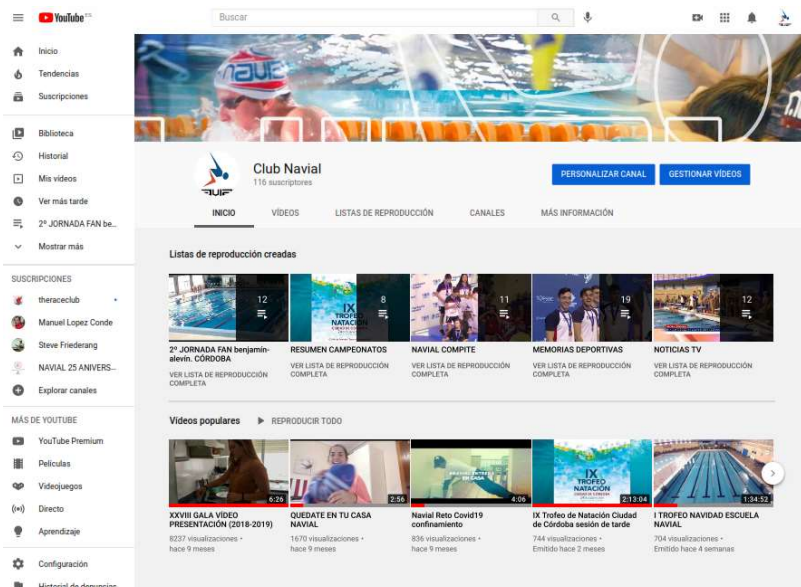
YouTube ES

Buscar

Inicio
Tendencias
Suscripciones
Biblioteca
Historial
Mis vídeos
Ver más tarde
2º JORNADA FAN be...
Mostrar más

SUSCRIPCIONES
theraceclub
Manuel Lopez Conde
Steve Friederang
NAVIAL 25 ANIVERS...
Explorar canales

MÁS DE YOUTUBE
YouTube Premium
Películas
Videojuegos
Directo
Aprendizaje
Configuración
Historial de denuncias

NAVIAL

Club Navial
116 suscriptores

PERSONALIZAR CANAL
GESTIONAR VÍDEOS

INICIO
VÍDEOS
LISTAS DE REPRODUCCIÓN
CANALES
MÁS INFORMACIÓN

Listas de reproducción creadas

12
2º JORNADA FAN benjamín-alevín. CÓRDOBA
VER LISTA DE REPRODUCCIÓN COMPLETA

IX TROFEO NATACIÓN
8
RESUMEN CAMPEONATOS
VER LISTA DE REPRODUCCIÓN COMPLETA

11
NAVIAL COMPITE
VER LISTA DE REPRODUCCIÓN COMPLETA

19
MEMORIAS DEPORTIVAS
VER LISTA DE REPRODUCCIÓN COMPLETA

12
NOTICIAS TV
VER LISTA DE REPRODUCCIÓN COMPLETA

Vídeos populares
REPRODUCIR TODO

6:26
XXVIII GALA VÍDEO PRESENTACIÓN (2018-2019)
8237 visualizaciones • hace 9 meses

2:56
QUEDATE EN TU CASA NAVIAL
1670 visualizaciones • hace 9 meses

EN CASA
4:06
Navial Reto Covid19 confinamiento
836 visualizaciones • hace 9 meses

IX TROFEO NATACIÓN
2:13:04
IX Trofeo de Natación Ciudad de Córdoba sesión de tarde
744 visualizaciones • Emitido hace 2 meses

1:34:52
I TROFEO NAVIDAD ESCUELA NAVIAL
704 visualizaciones • Emitido hace 4 semanas